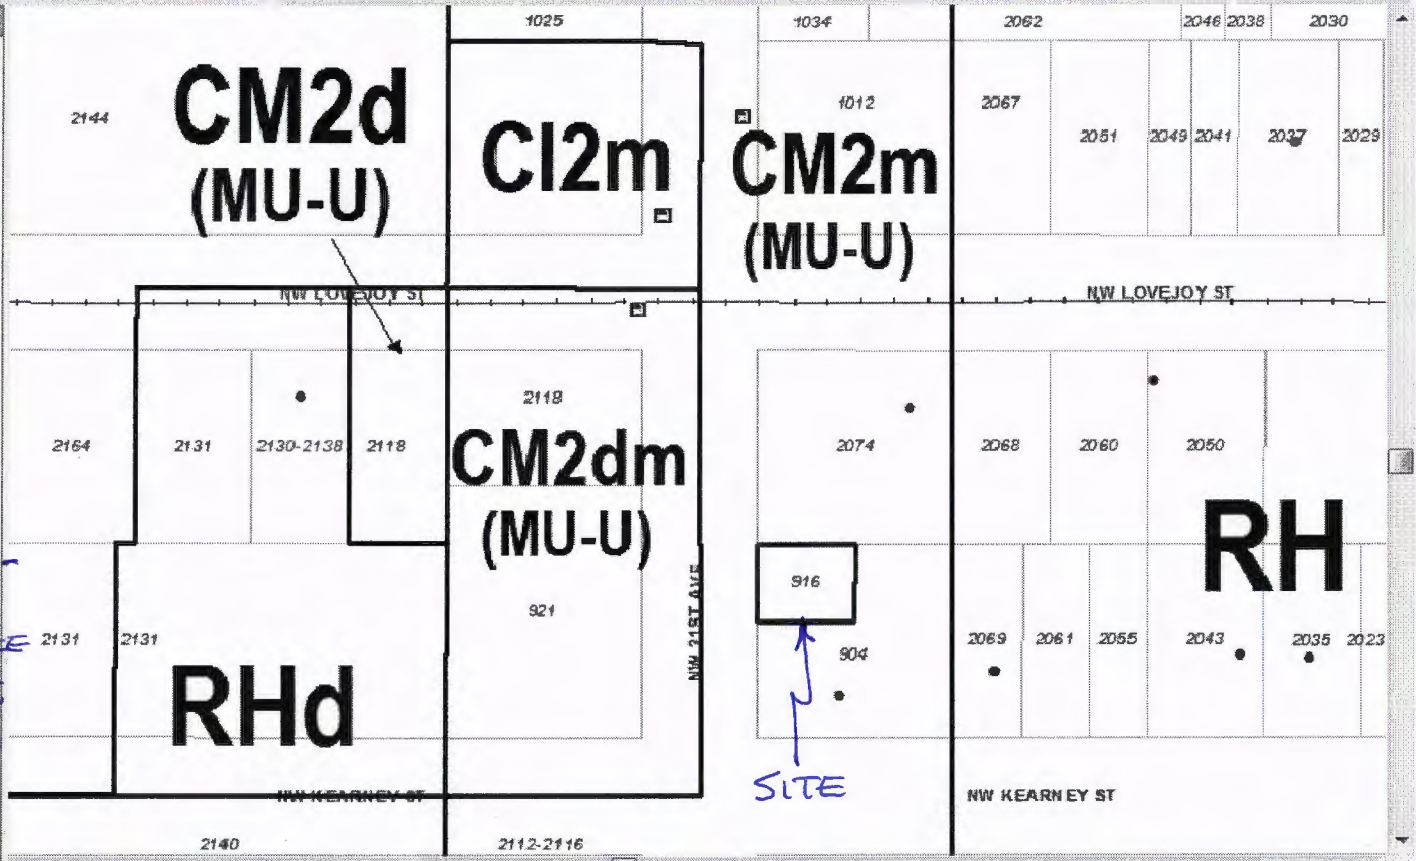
1025
1034
2062
2046 2038
2030
2144
CM2d
(MU-U)
Cl2m
1012
CM2m
(MU-U)
2067
2051
2049 2041
2037
2029
NW LOVEJOY ST
NW LOVEJOY ST
2118
2164
2131
2130-2138
2118
CM2dm
(MU-U)
2074
2068
2060
2050
RH
916
921
NW 21ST AVE
E 2131
2131
904
2069
2061
2055
2043
2035
2023
RHd
SITE
NW KEARNEY ST
NW KEARNEY ST
2140
2112-2116